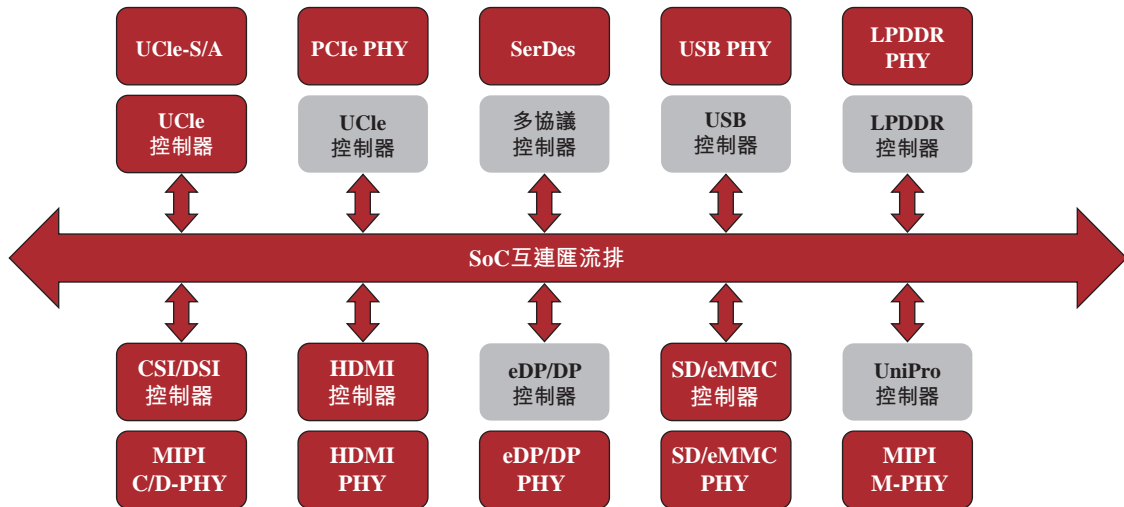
UCIe-S/A

PCIe PHY

SerDes

USB PHY

LPDDR PHY

UCIe 控制器

UCIe 控制器

多協議 控制器

USB 控制器

LPDDR 控制器

SoC互連匯流排

CSI/DSI 控制器

HDMI 控制器

eDP/DP 控制器

SD/eMMC 控制器

UniPro 控制器

MIPI C/D-PHY

HDMI PHY

eDP/DP PHY

SD/eMMC PHY

MIPI M-PHY